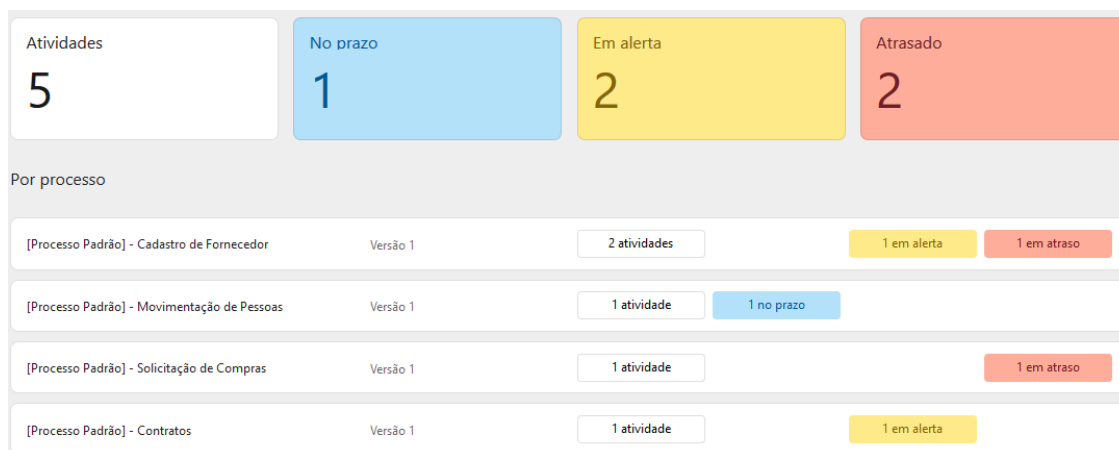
Atividades
5

No prazo
1

Em alerta
2

Atrasado
2

Por processo

[Processo Padrão] - Cadastro de Fornecedor Versão 1 2 atividades 1 em alerta 1 em atraso

[Processo Padrão] - Movimentação de Pessoas Versão 1 1 atividade 1 no prazo

[Processo Padrão] - Solicitação de Compras Versão 1 1 atividade 1 em atraso

[Processo Padrão] - Contratos Versão 1 1 atividade 1 em alerta